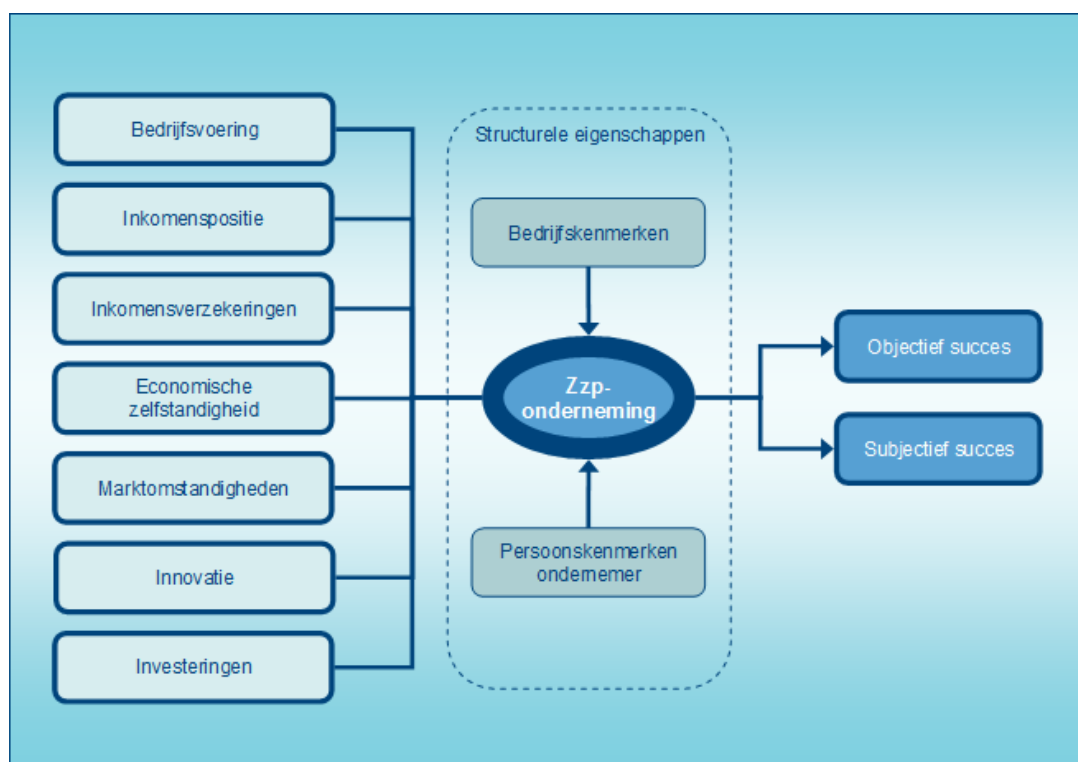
Bedrijfsvoering

Inkomenspositie

Inkomensverzekeringen

Economische zelfstandigheid

Marktomstandigheden

Innovatie

Investeringen

Structurele eigenschappen

Bedrijfskenmerken

Zzp-onderneming

Persoonskenmerken ondernemer

Objectief succes

Subjectief succes